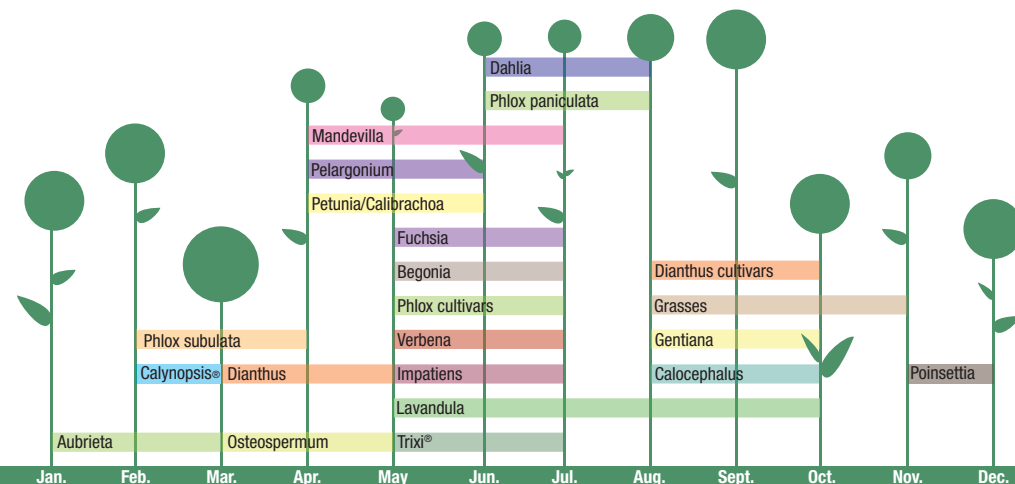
Dahlia

Phlox paniculata

Mandevilla

Pelargonium

Petunia/Calibrachoa

Fuchsia

Begonia

Dianthus cultivars

Phlox cultivars

Grasses

Phlox subulata

Verbena

Gentiana

Calynopsis®

Dianthus

Impatiens

Calocephalus

Poinsettia

Lavandula

Aubrieta

Osteospermum

Trixi®

Jan.

Feb.

Mar.

Apr.

May

Jun.

Jul.

Aug.

Sept.

Oct.

Nov.

Dec.